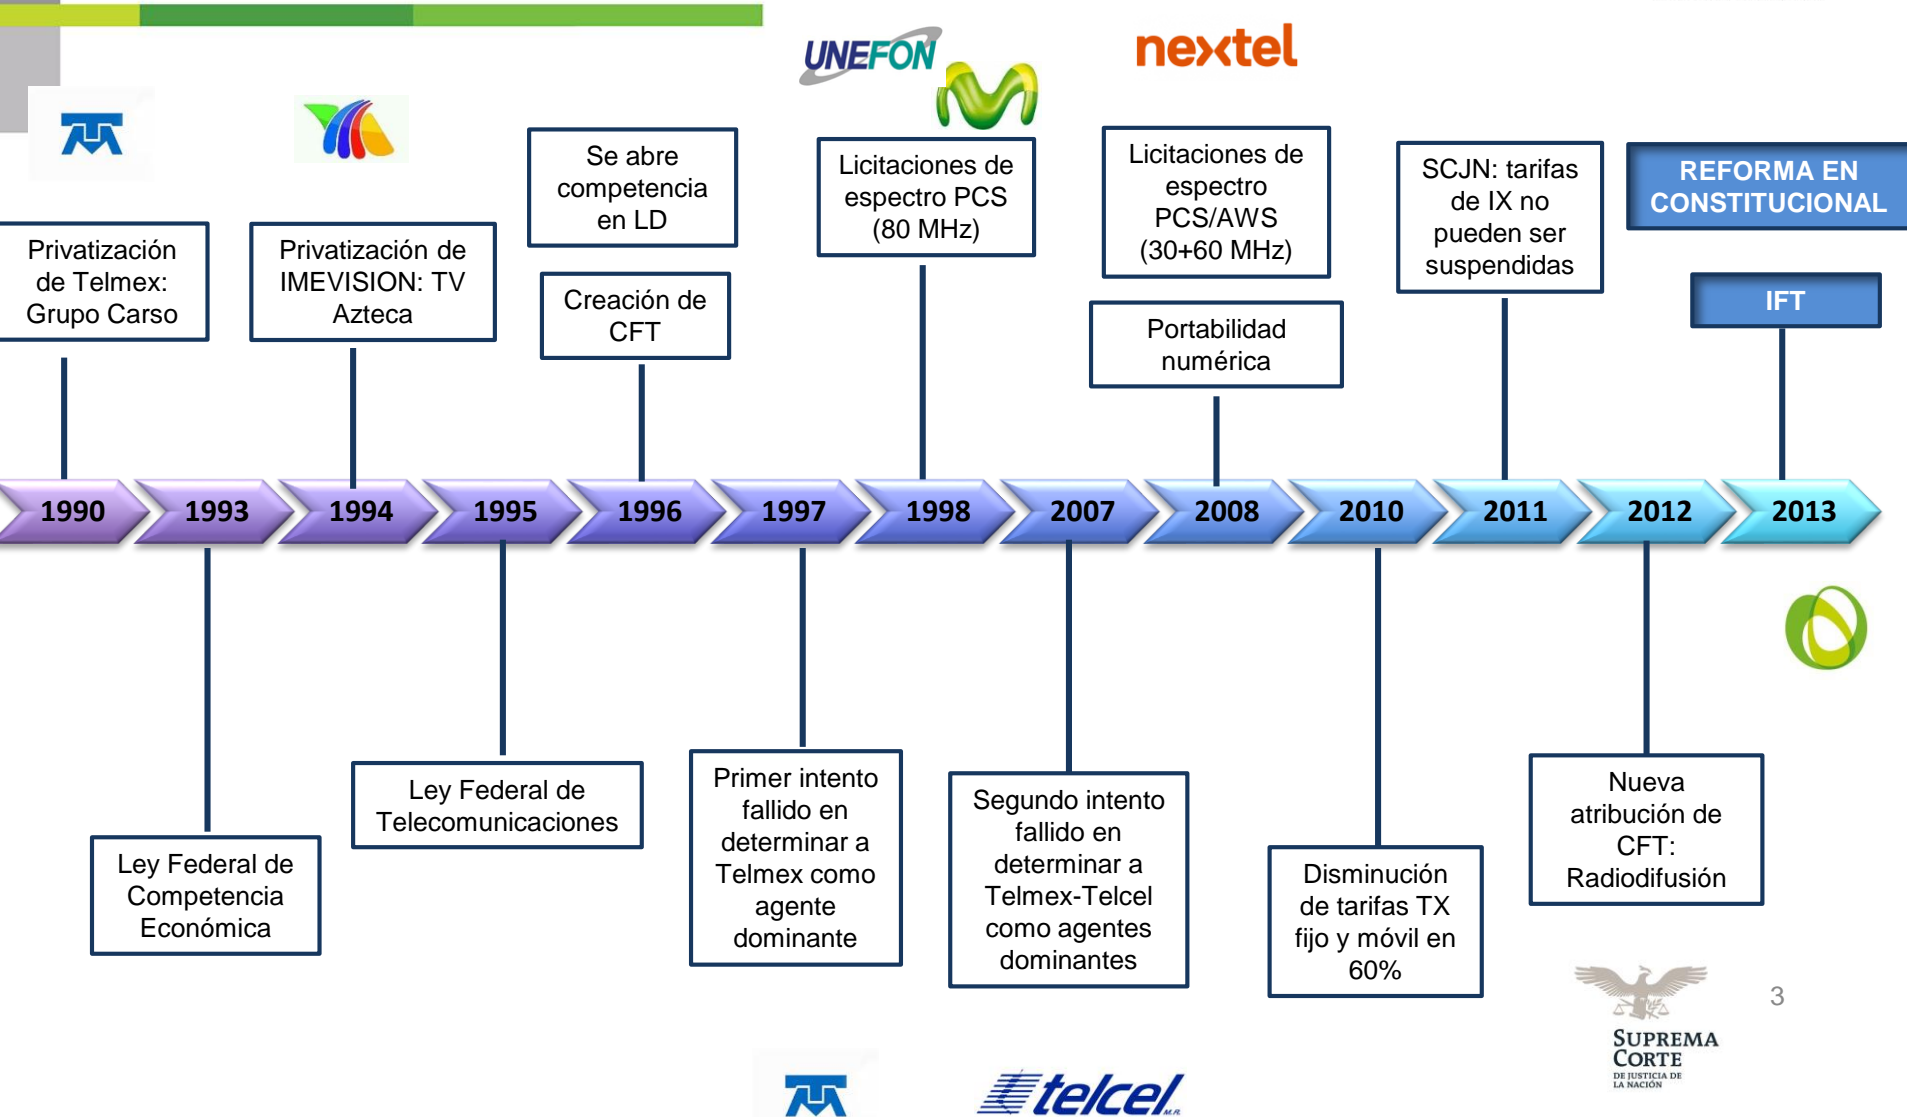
UNEFON

nextel

Privatización de Telmex: Grupo Carso

Privatización de IMEVISION: TV Azteca

Se abre competencia en LD

Creación de CFT

Licitaciones de espectro PCS (80 MHz)

Licitaciones de espectro PCS/AWS (30+60 MHz)

Portabilidad numérica

SCJN: tarifas de IX no pueden ser suspendidas

REFORMA EN CONSTITUCIONAL

IFT

1990 1993 1994 1995 1996 1997 1998 2007 2008 2010 2011 2012 2013

Ley Federal de Competencia Económica

Ley Federal de Telecomunicaciones

Primer intento fallido en determinar a Telmex como agente dominante

Segundo intento fallido en determinar a Telmex-Telcel como agentes dominantes

Disminución de tarifas TX fijo y móvil en 60%

Nueva atribución de CFT: Radiodifusión

3

SUPREMA CORTE DE JUSTICIA DE LA NACIÓN

telcel